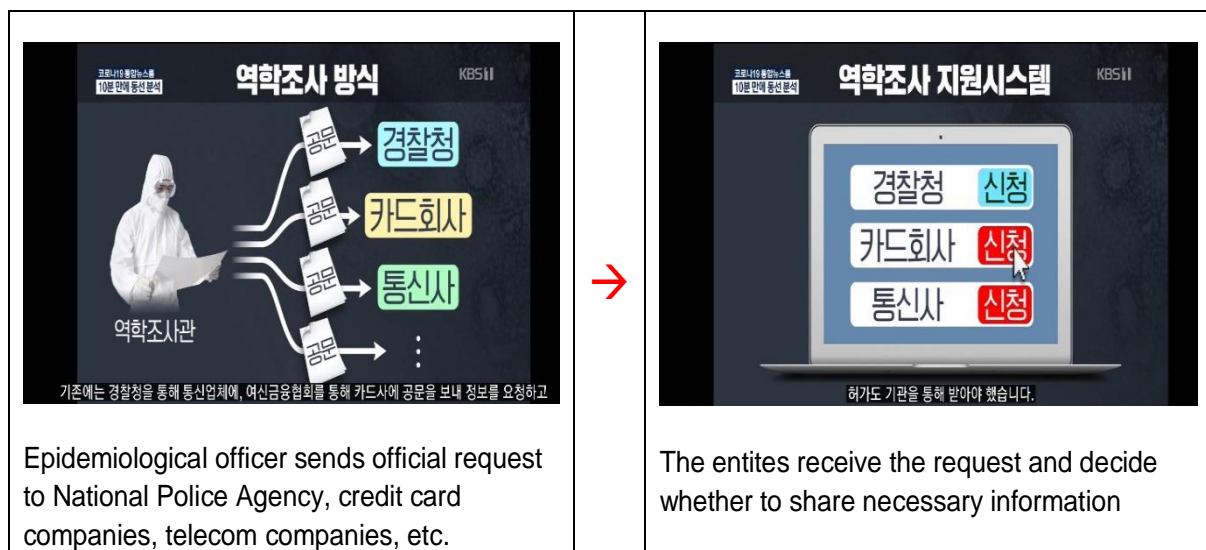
| 코로나19 통합뉴스룸 10분 만에 동선 분석 역학조사 방식 KBS1 공문 경찰청 공문 카드회사 공문 통신사 공문 ⋮ 역학조사관 기존에는 경찰청을 통해 통신업체에, 여신금융협회를 통해 카드사에 공문을 보내 정보를 요청하고 Epidemiological officer sends official request to National Police Agency, credit card companies, telecom companies, etc. | → | 코로나19 통합뉴스룸 10분 만에 동선 분석 역학조사 지원시스템 KBS1 경찰청 신청 카드회사 신청 통신사 신청 허가도 기관을 통해 받아야 했습니다. The entites receive the request and decide whether to share necessary information |
|---|---|---|